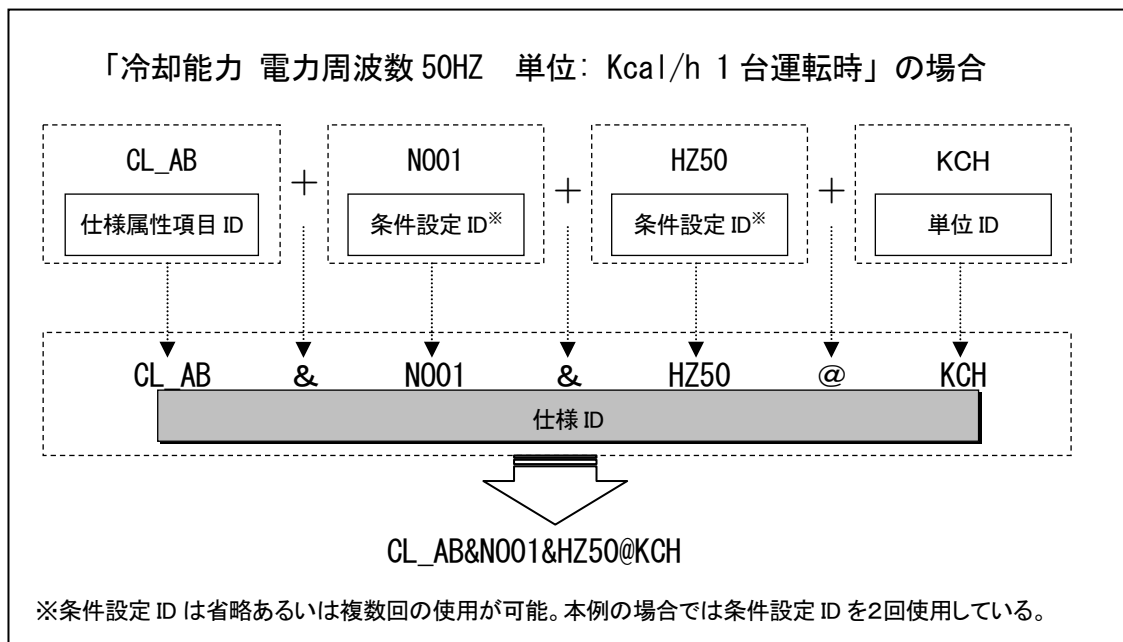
「冷却能力 電力周波数 50HZ　単位: Kcal/h 1 台運転時」の場合

CL_AB

仕様属性項目 ID

+

N001

条件設定 ID※

+

HZ50

条件設定 ID※

+

KCH

単位 ID

CL_AB　&　N001　&　HZ50　@　KCH

仕様 ID

CL_AB&N001&HZ50@KCH

※条件設定 ID は省略あるいは複数回の使用が可能。本例の場合では条件設定 ID を2回使用している。